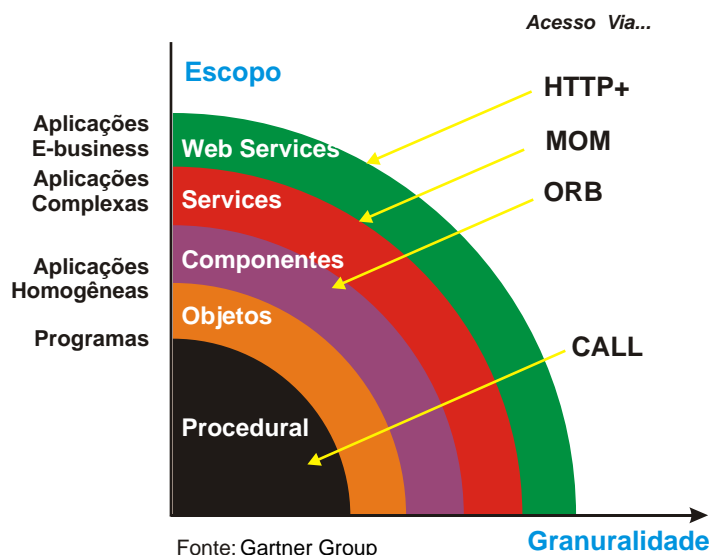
Acesso Via...

Escopo

Aplicações E-business

Aplicações Complexas

Aplicações Homogêneas

Programas

Web Services

Services

Componentes

Objetos

Procedural

HTTP+

MOM

ORB

CALL

Granularidade

Fonte: Gartner Group